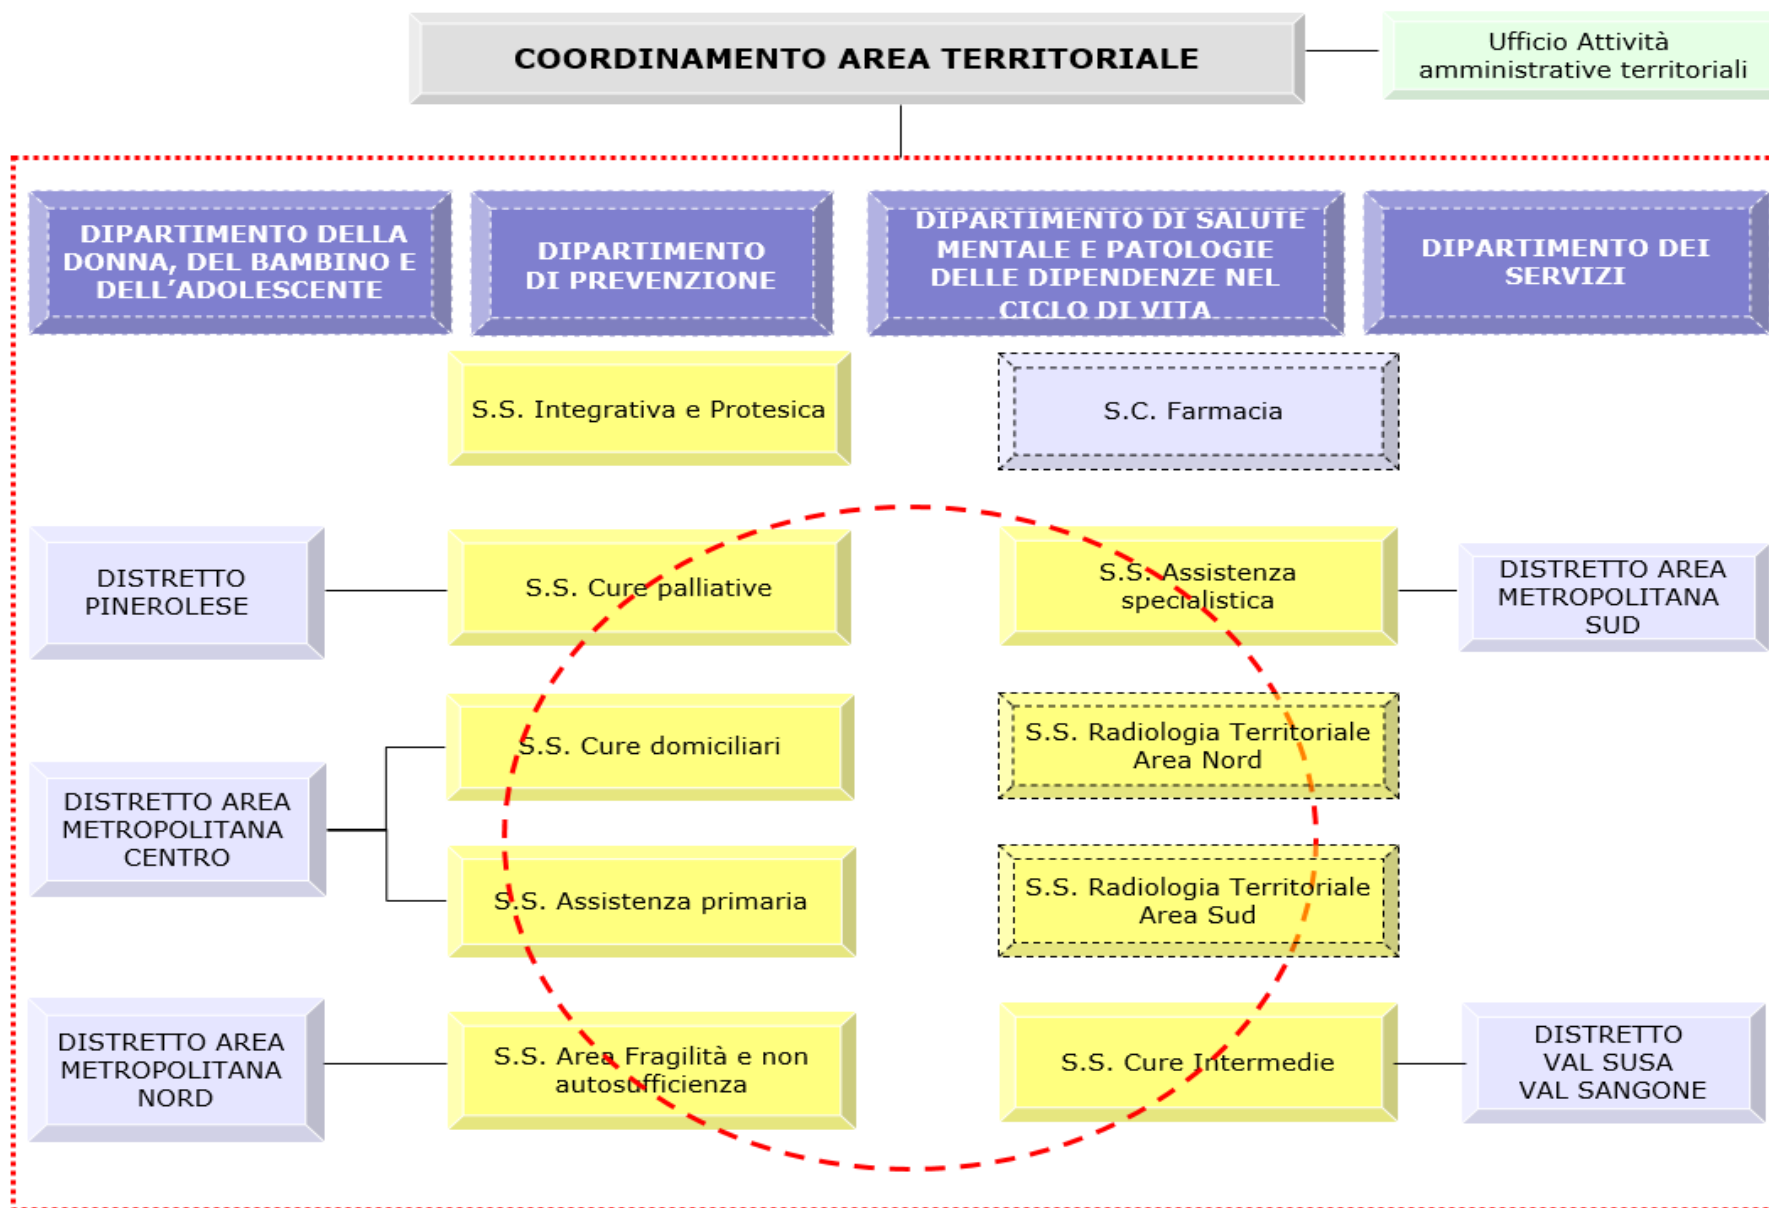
COORDINAMENTO AREA TERRITORIALE

Ufficio Attività amministrative territoriali

DIPARTIMENTO DELLA DONNA, DEL BAMBINO E DELL'ADOLESCENTE

DIPARTIMENTO DI PREVENZIONE

DIPARTIMENTO DI SALUTE MENTALE E PATOLOGIE DELLE DIPENDENZE NEL CICLO DI VITA

DIPARTIMENTO DEI SERVIZI

S.S. Integrativa e Protesica

S.C. Farmacia

DISTRETTO PINEROLESE

S.S. Cure palliative

S.S. Assistenza specialistica

DISTRETTO AREA METROPOLITANA SUD

S.S. Cure domiciliari

S.S. Radiologia Territoriale Area Nord

DISTRETTO AREA METROPOLITANA CENTRO

S.S. Assistenza primaria

S.S. Radiologia Territoriale Area Sud

DISTRETTO AREA METROPOLITANA NORD

S.S. Area Fragilità e non autosufficienza

S.S. Cure Intermedie

DISTRETTO VAL SUSA VAL SANGONE